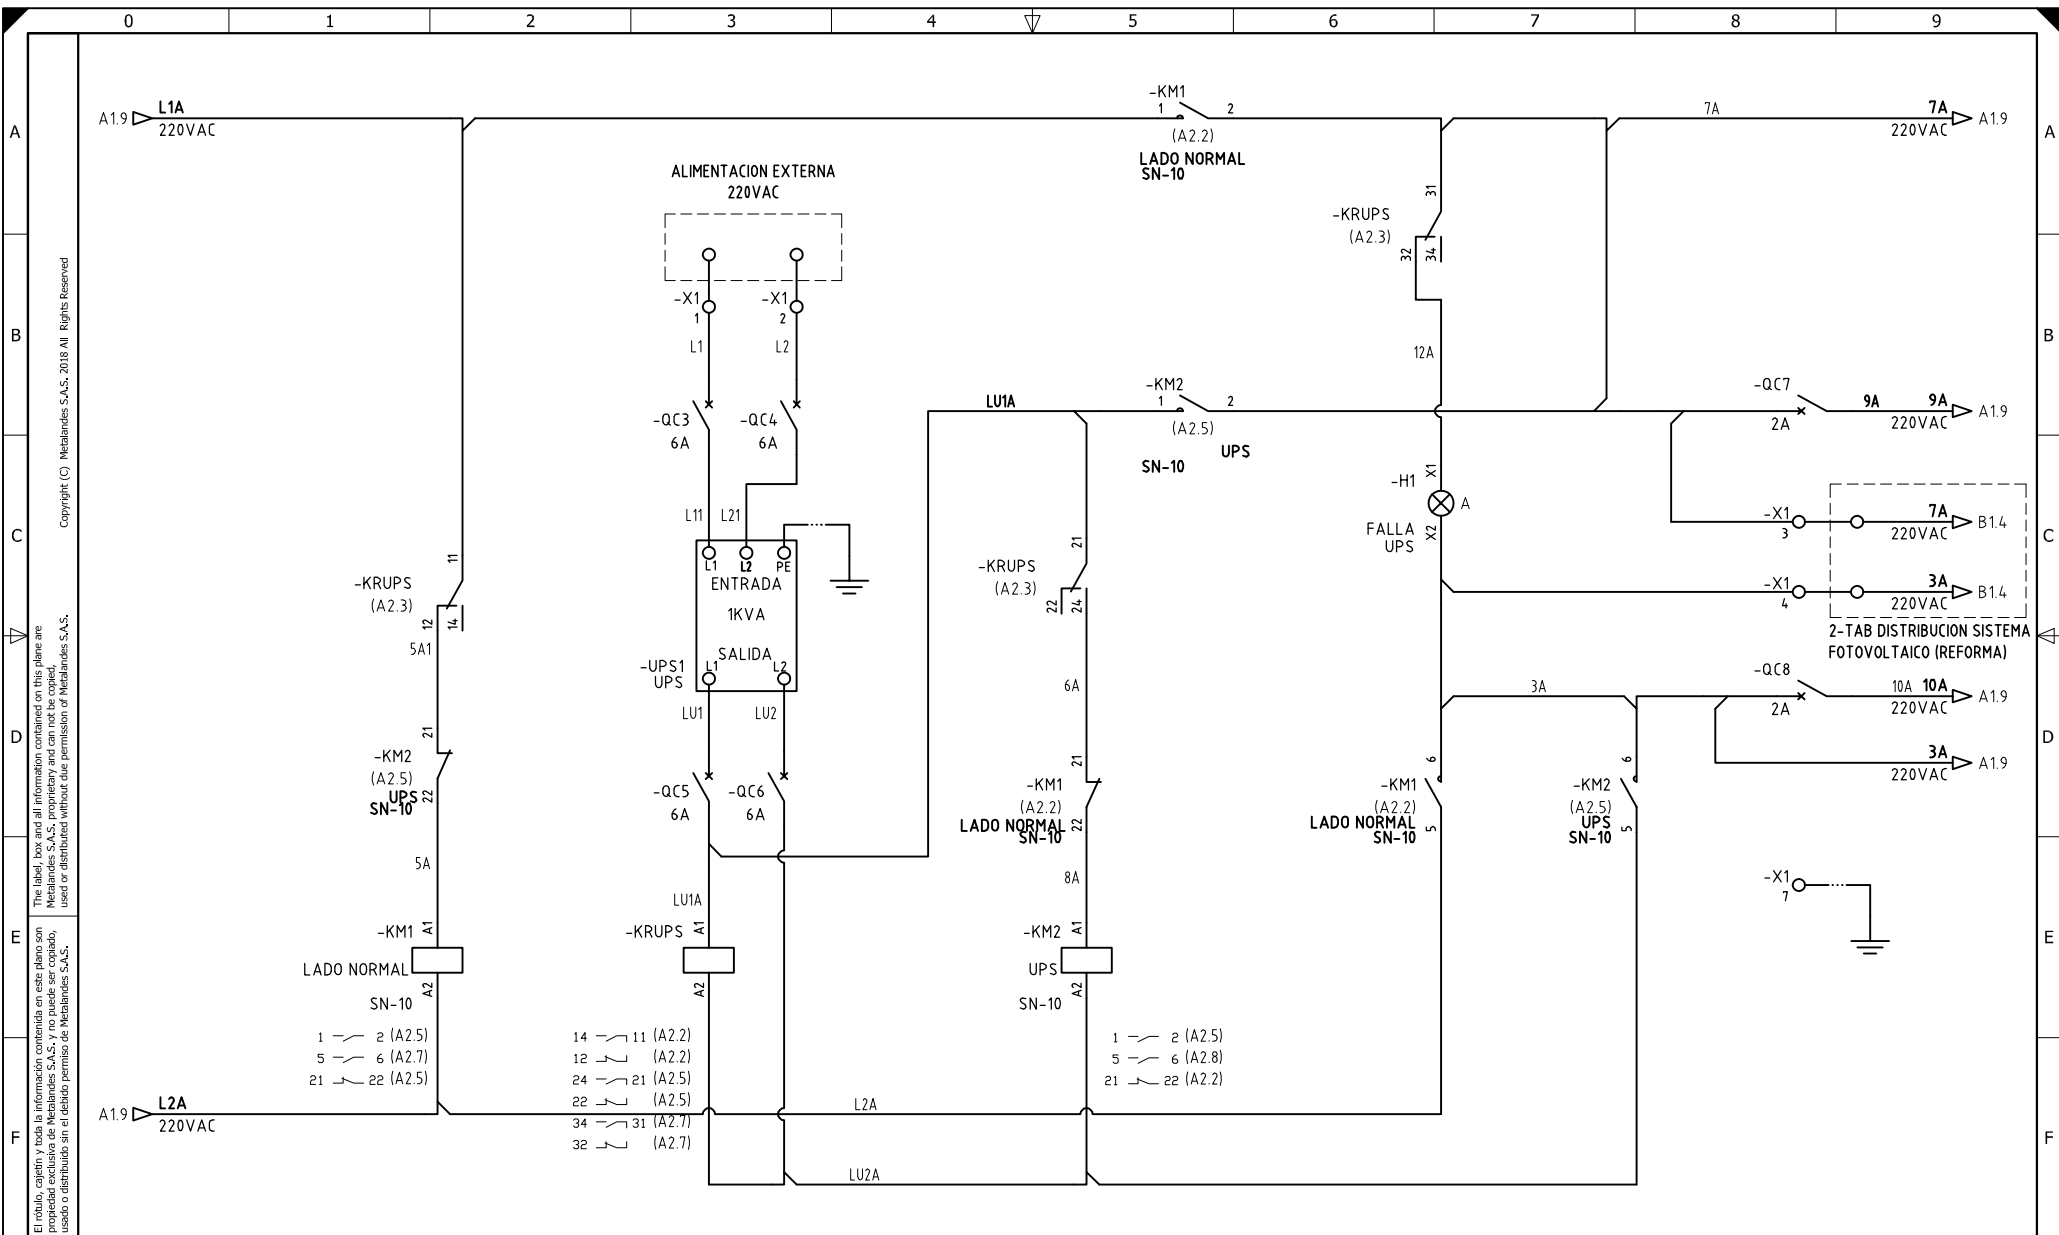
0 1 2 3 4 5 6 7 8 9

A B C D E F

Copyright (C) Metalandes S.A.S. 2018 All Rights Reserved

The label, box and all information contained on this plane are Metalandes S.A.S. proprietary and can not be copied, used or distributed without due permission of Metalandes S.A.S.

El rótulo, cajetín y toda la información contenida en este plano son propiedad exclusiva de Metalandes S.A.S. y no puede ser copiado, usado o distribuido sin el debido permiso de Metalandes S.A.S.

A1.9 L1A 220VAC

-KM1 1 2 (A2.2) LADO NORMAL SN-10

7A

7A 220VAC A1.9

ALIMENTACION EXTERNA 220VAC

-X1 1 -X1 2

L1 L2

-QC3 6A -QC4 6A

L11 L21

L1 L2 PE ENTRADA 1KVA SALIDA L1 L2

-UPS1 UPS

LU1 LU2

-QC5 6A -QC6 6A

LU1A

-KRUPS A1 A2

31 -KRUPS (A2.3) 32 34

12A

LU1A -KM2 1 2 (A2.5) UPS SN-10

-QC7 2A 9A 9A 220VAC A1.9

-H1 X1 A FALLA UPS X2

-X1 3 7A 220VAC B1.4

-X1 4 3A 220VAC B1.4

2-TAB DISTRIBUCION SISTEMA FOTOVOLTAICO (REFORMA)

3A

-QC8 2A 10A 10A 220VAC A1.9

3A 220VAC A1.9

-KRUPS (A2.3) 11 12 14

5A1

-KM2 (A2.5) UPS SN-10 21 22

5A

-KM1 A1 LADO NORMAL SN-10 A2

1 2 (A2.5)
5 6 (A2.7)
21 22 (A2.5)

14 11 (A2.2)
12 (A2.2)
24 21 (A2.5)
22 (A2.5)
34 31 (A2.7)
32 (A2.7)

-KRUPS (A2.3) 21 22 24

6A

-KM1 (A2.2) LADO NORMAL SN-10 21 22

8A

-KM2 A1 UPS SN-10 A2

1 2 (A2.5)
5 6 (A2.8)
21 22 (A2.2)

-KM1 (A2.2) LADO NORMAL SN-10 6 5

-KM2 (A2.5) UPS SN-10 6 5

-X1 7

A1.9 L2A 220VAC

L2A

LU2A